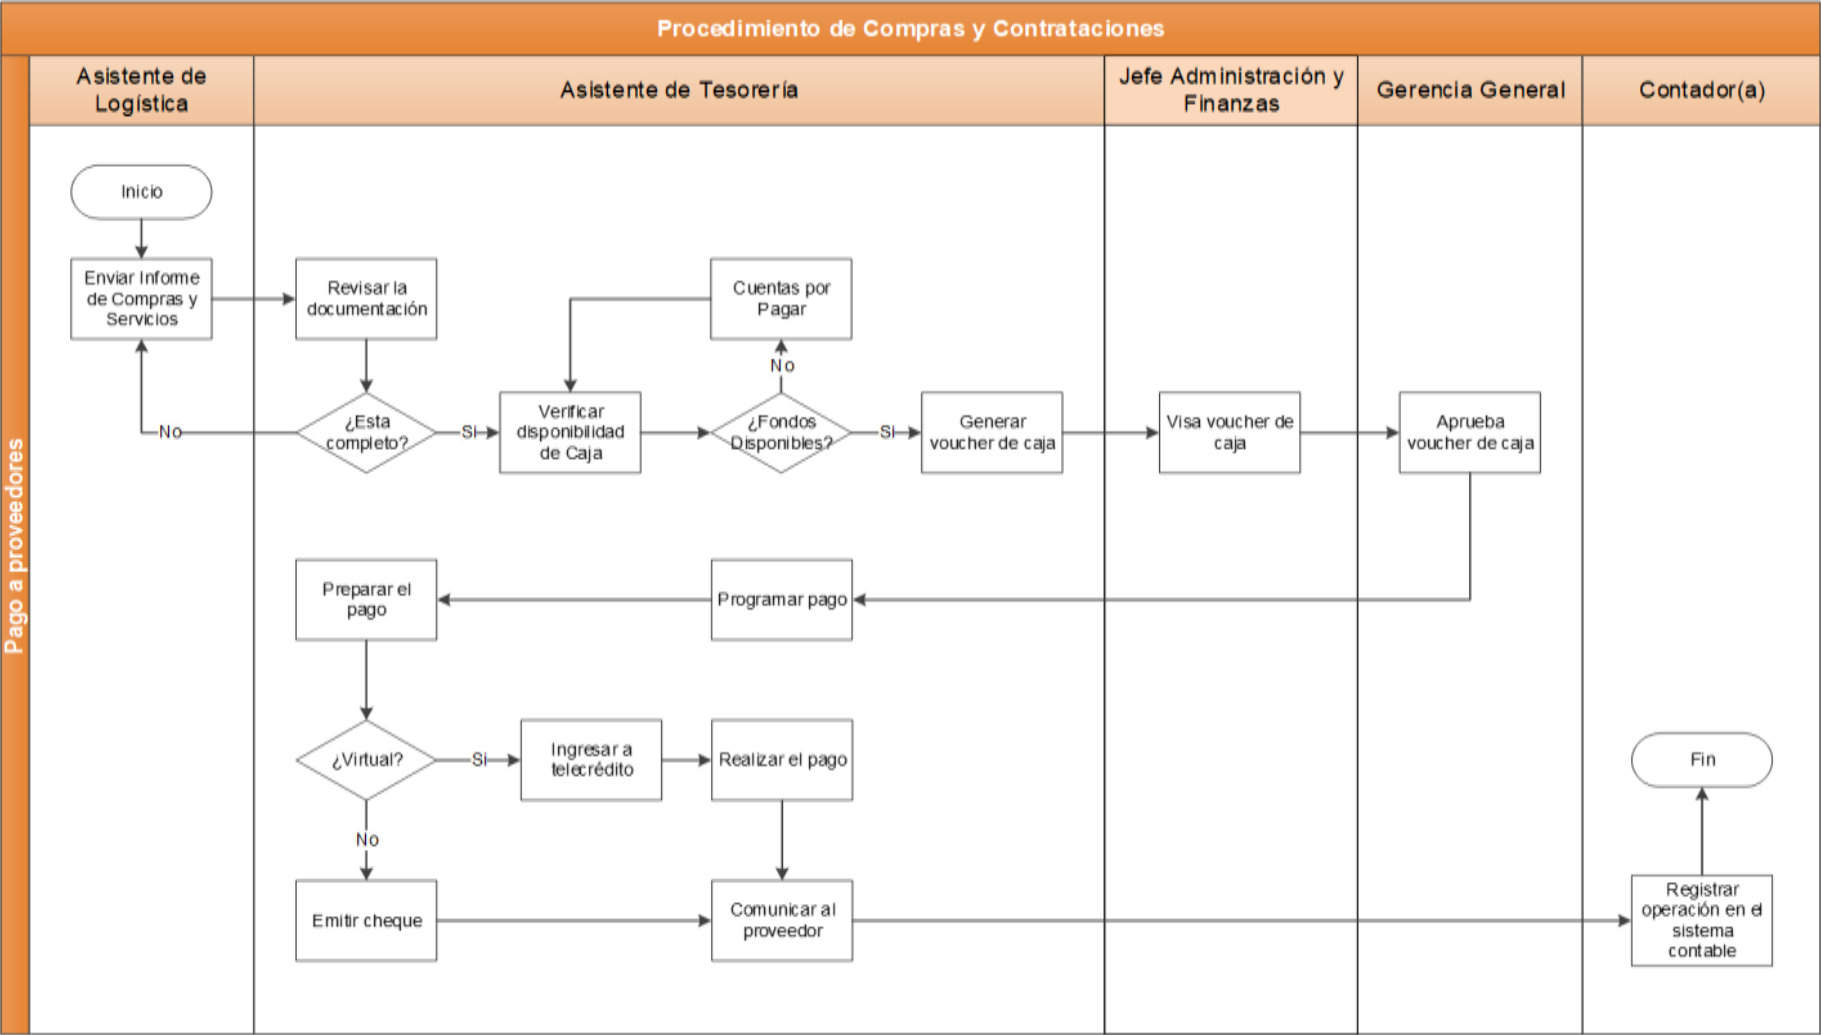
Procedimiento de Compras y Contrataciones

Pago a proveedores

| Asistente de Logística | Asistente de Tesorería | Jefe Administración y Finanzas | Gerencia General | Contador(a) |
|---|---|---|---|---|

Inicio

Enviar Informe de Compras y Servicios

Revisar la documentación

¿Esta completo?

No

Si

Verificar disponibilidad de Caja

Cuentas por Pagar

No

¿Fondos Disponibles?

Si

Generar voucher de caja

Visa voucher de caja

Aprueba voucher de caja

Programar pago

Preparar el pago

¿Virtual?

Si

Ingresar a telecrédito

Realizar el pago

No

Emitir cheque

Comunicar al proveedor

Registrar operación en el sistema contable

Fin